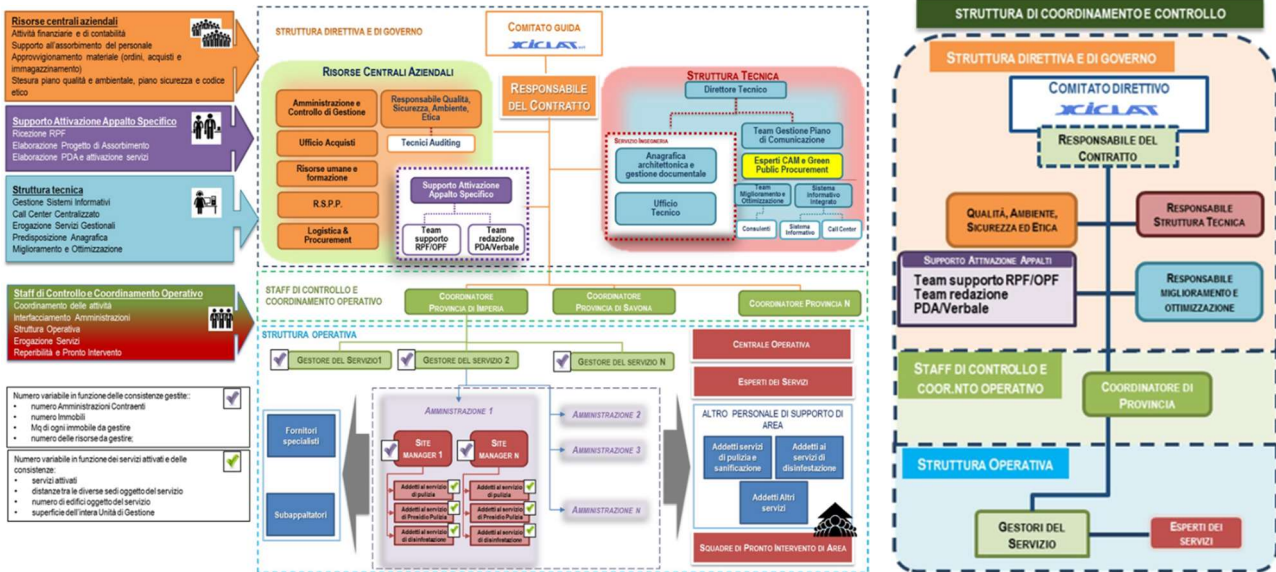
Risorse centrali aziendali
Attività finanziarie e di contabilità
Supporto all'assorbimento del personale
Approvvigionamento materiale (ordini, acquisti e immagazzinamento)
Stesura piano qualità e ambientale, piano sicurezza e codice etico

Supporto Attivazione Appalto Specifico
Ricezione RPF
Elaborazione Progetto di Assorbimento
Elaborazione PDA e attivazione servizi

Struttura tecnica
Gestione Sistemi Informativi
Call Center Centralizzato
Erogazione Servizi Gestionali
Predisposizione Anagrafica
Miglioramento e Ottimizzazione

Staff di Controllo e Coordinamento Operativo
Coordinamento delle attività
Interfacciamento Amministrazioni
Struttura Operativa
Erogazione Servizi
Reperibilità e Pronto Intervento

Numero variabile in funzione delle consistenze gestite:
• numero Amministrazioni Contraenti
• numero Immobili
• Mq di ogni immobile da gestire
• numero delle risorse da gestire;

Numero variabile in funzione dei servizi attivati e delle consistenze:
• servizi attivati
• distanze tra le diverse sedi oggetto del servizio
• numero di edifici oggetto del servizio
• superficie dell'intera Unità di Gestione

STRUTTURA DIRETTIVA E DI GOVERNO
COMITATO GUIDA
XICLAT
RESPONSABILE DEL CONTRATTO
RISORSE CENTRALI AZIENDALI
Amministrazione e Controllo di Gestione
Responsabile Qualità, Sicurezza, Ambiente, Etica
Tecnici Auditing
Ufficio Acquisti
Risorse umane e formazione
R.S.P.P.
Logistica & Procurement
Supporto Attivazione Appalto Specifico
Team supporto RPF/OPF
Team redazione PDA/Verbale
STRUTTURA TECNICA
Direttore Tecnico
SERVIZIO INGEGNERIA
Anagrafica architettonica e gestione documentale
Ufficio Tecnico
Team Gestione Piano di Comunicazione
Esperti CAM e Green Public Procurement
Team Miglioramento e Ottimizzazione
Sistema Informativo Integrato
Consulenti
Sistema Informativo
Call Center

STAFF DI CONTROLLO E COORDINAMENTO OPERATIVO
COORDINATORE PROVINCIA DI IMPERIA
COORDINATORE PROVINCIA DI SAVONA
COORDINATORE PROVINCIA N

STRUTTURA OPERATIVA
GESTORE DEL SERVIZIO1
GESTORE DEL SERVIZIO 2
GESTORE DEL SERVIZIO N
CENTRALE OPERATIVA
ESPERTI DEI SERVIZI
Fornitori specialisti
Subappaltatori
AMMINISTRAZIONE 1
SITE MANAGER 1
SITE MANAGER N
Addetti al servizio di pulizia
Addetti al servizio di Presidio Pulizia
Addetti al servizio di disinfestazione
Addetti al servizio di pulizia
Addetti al servizio di Presidio Pulizia
Addetti al servizio di disinfestazione
AMMINISTRAZIONE 2
AMMINISTRAZIONE 3
AMMINISTRAZIONE N
ALTRO PERSONALE DI SUPPORTO DI AREA
Addetti servizi di pulizia e sanificazione
Addetti ai servizi di disinfestazione
Addetti Altri servizi
SQUADRE DI PRONTO INTERVENTO DI AREA

STRUTTURA DI COORDINAMENTO E CONTROLLO
STRUTTURA DIRETTIVA E DI GOVERNO
COMITATO DIRETTIVO
XICLAT
RESPONSABILE DEL CONTRATTO
QUALITÀ, AMBIENTE, SICUREZZA ED ETICA
RESPONSABILE STRUTTURA TECNICA
SUPPORTO ATTIVAZIONE APPALTI
Team supporto RPF/OPF
Team redazione PDA/Verbale
RESPONSABILE MIGLIORAMENTO E OTTIMIZZAZIONE
STAFF DI CONTROLLO E COOR.NTO OPERATIVO
COORDINATORE DI PROVINCIA
STRUTTURA OPERATIVA
GESTORI DEL SERVIZIO
ESPERTI DEI SERVIZI